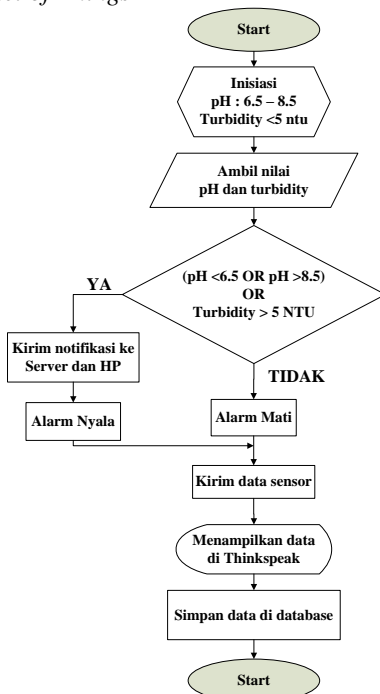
Start

Inisiasi
pH : 6.5 – 8.5
Turbidity <5 ntu

Ambil nilai
pH dan turbidity

(pH <6.5 OR pH >8.5)
OR
Turbidity > 5 NTU

YA

Kirim notifikasi ke Server dan HP

Alarm Nyala

TIDAK

Alarm Mati

Kirim data sensor

Menampilkan data di Thinkspeak

Simpan data di database

Start